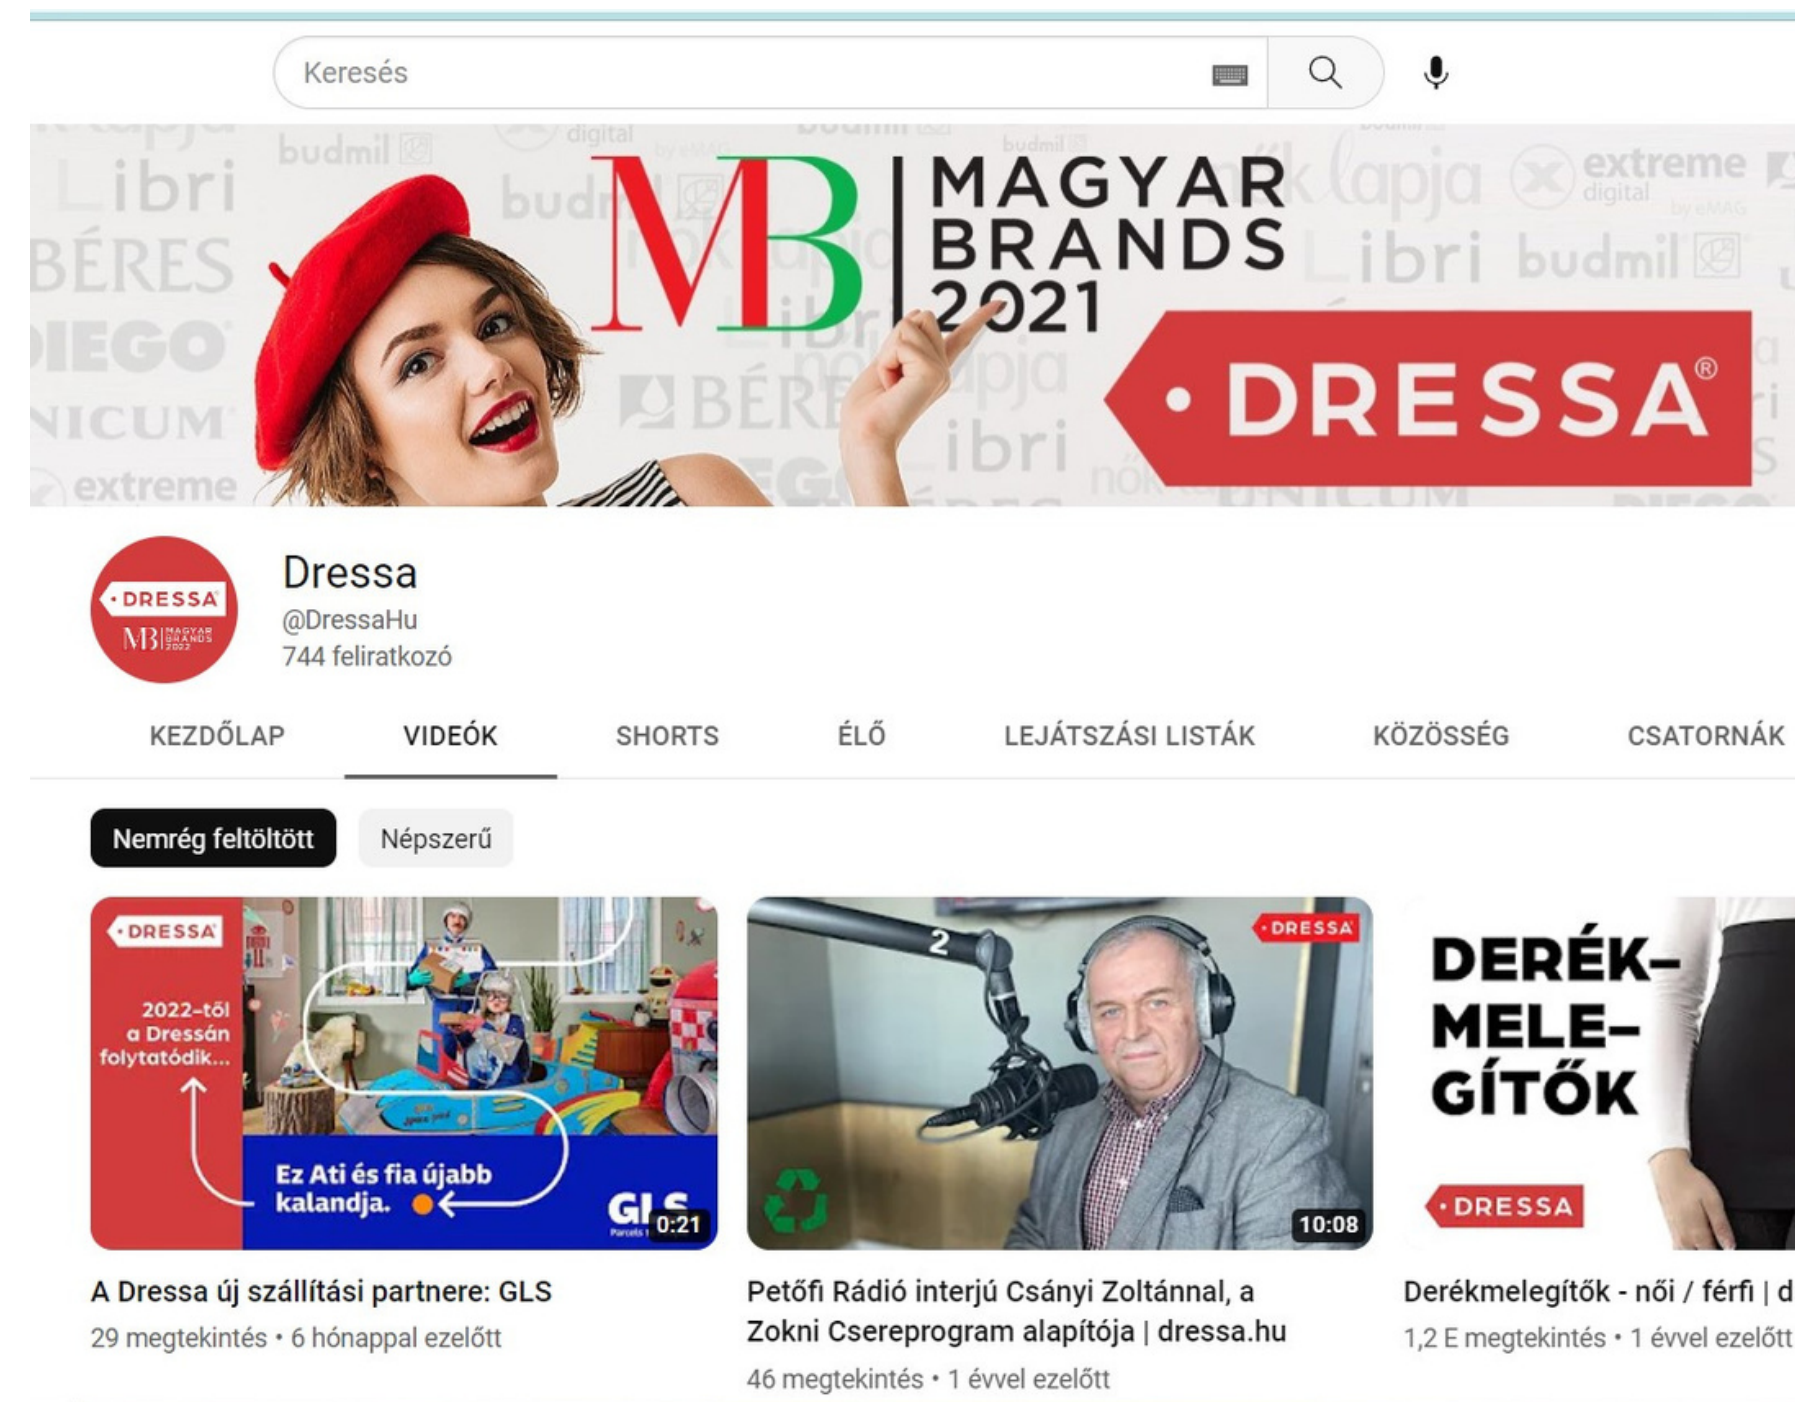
Keresés

MB | MAGYAR BRANDS 2021

DRESSA®

DRESSA
MB MAGYAR BRANDS 2022

Dressa
@DressaHu
744 feliratkozó

KEZDŐLAP VIDEÓK SHORTS ÉLŐ LEJÁTSZÁSI LISTÁK KÖZÖSSÉG CSATORNÁK

Nemrég feltöltött Népszerű

DRESSA
2022-től a Dressán folytatódik...
Ez Ati és fia újabb kalandja.
GLS
0:21
A Dressa új szállítási partnere: GLS
29 megtekintés • 6 hónappal ezelőtt

DRESSA
2
10:08
Petőfi Rádió interjú Csányi Zoltánnal, a Zokni Csereprogram alapítója | dressa.hu
46 megtekintés • 1 évvel ezelőtt

DERÉK-MELE-GÍTŐK
DRESSA
Derékmelegítők - női / férfi | d
1,2 E megtekintés • 1 évvel ezelőtt